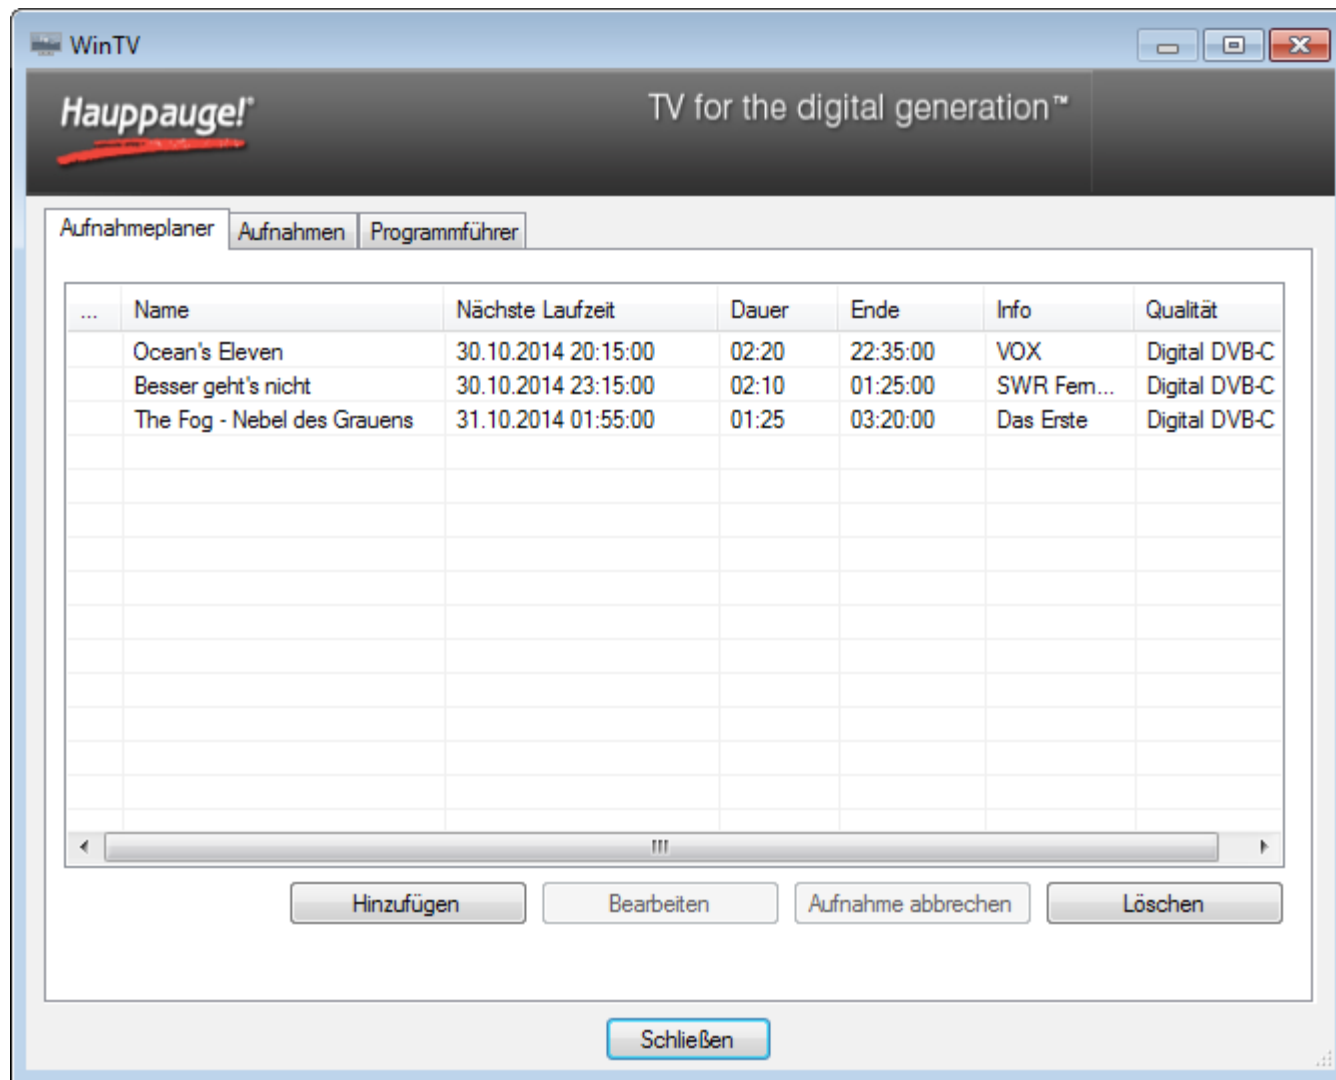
WinTV

Hauppauge!

TV for the digital generation™

Aufnahmeplaner | Aufnahmen | Programmführer

| ... | Name | Nächste Laufzeit | Dauer | Ende | Info | Qualität |
|---|---|---|---|---|---|---|
| | Ocean's Eleven | 30.10.2014 20:15:00 | 02:20 | 22:35:00 | VOX | Digital DVB-C |
| | Besser geht's nicht | 30.10.2014 23:15:00 | 02:10 | 01:25:00 | SWR Fern... | Digital DVB-C |
| | The Fog - Nebel des Grauens | 31.10.2014 01:55:00 | 01:25 | 03:20:00 | Das Erste | Digital DVB-C |

Hinzufügen | Bearbeiten | Aufnahme abbrechen | Löschen

Schließen